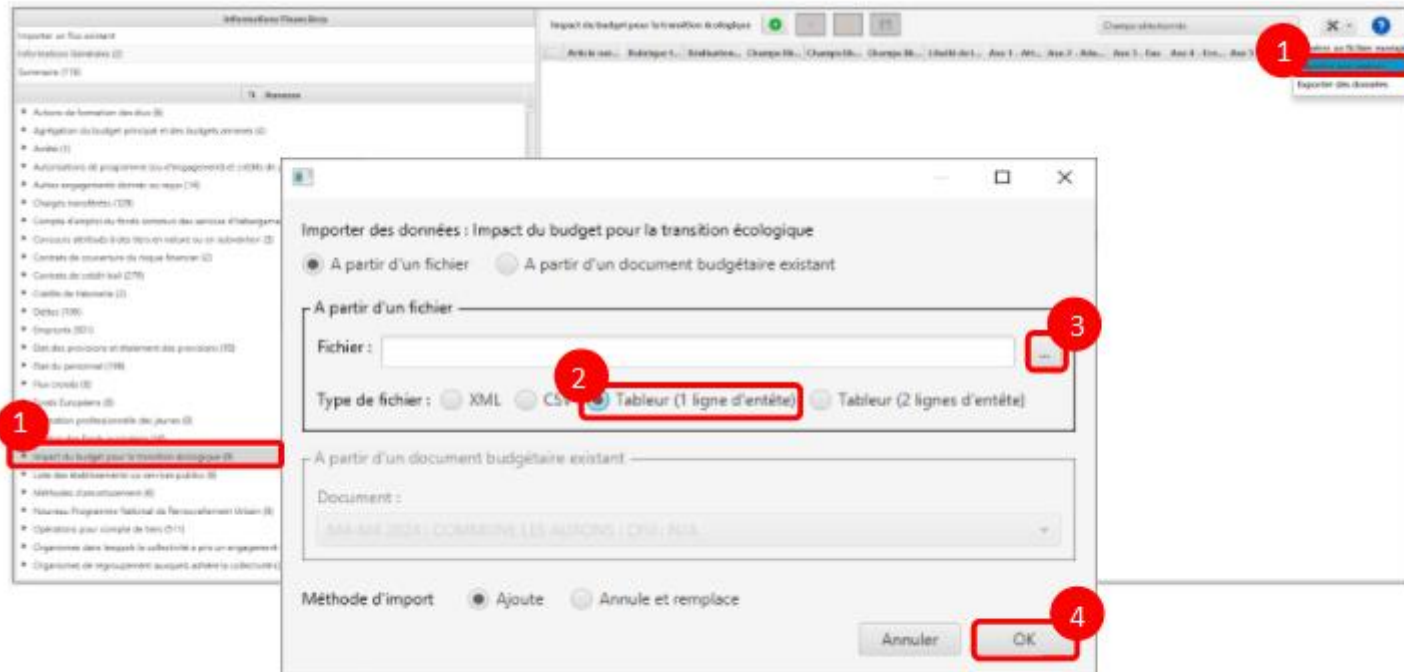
Informations Financières

Importer un flux existant

Informations Générales (2)

Sommaire (178)

Annexes

Actions de formation des élus (8)

Agrégation du budget principal et des budgets annexes (2)

Arrêté (1)

Autorisations de programme (ou d'engagement) et crédits de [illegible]

Autres engagements donnés ou reçus (14)

Charges transférées (129)

Compte d'emploi du fonds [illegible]

Concours attribués à des tiers en nature ou en subvention (3)

Contrats de couverture du risque financier (2)

Contrats de crédit-bail (279)

Crédits de trésorerie (2)

Dettes (106)

Emprunts (801)

Etat des provisions et étalement des provisions (10)

Etat du personnel (198)

Flux croisés (8)

Fonds Européens (8)

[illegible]ation professionnelle des jeunes (0)

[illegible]

Impact du budget pour la transition écologique (9)

Liste des établissements ou services publics (8)

Méthodes d'amortissement (8)

Nouveau Programme National de Renouvellement Urbain (8)

Opérations pour compte de tiers (511)

Organismes dans lesquels la collectivité a pris un engagement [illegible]

Organismes de regroupement auxquels adhère la collectivité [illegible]

1

Impact du budget pour la transition écologique

Champs sélectionnés

Article nat... Rubrique f... Evaluation... Champs lib... Champs lib... Champs lib... Libellé de l... Axe 1 - Att... Axe 2 - Ada... Axe 3 - Eau Axe 4 - Eco... Axe 5

1

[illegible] un fichier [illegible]

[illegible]

Exporter des données

Importer des données : Impact du budget pour la transition écologique

A partir d'un fichier

A partir d'un document budgétaire existant

A partir d'un fichier

Fichier :

...

3

2

Type de fichier : XML CSV Tableur (1 ligne d'entête) Tableur (2 lignes d'entête)

A partir d'un document budgétaire existant

Document :

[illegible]

Méthode d'import Ajoute Annule et remplace

Annuler OK

4